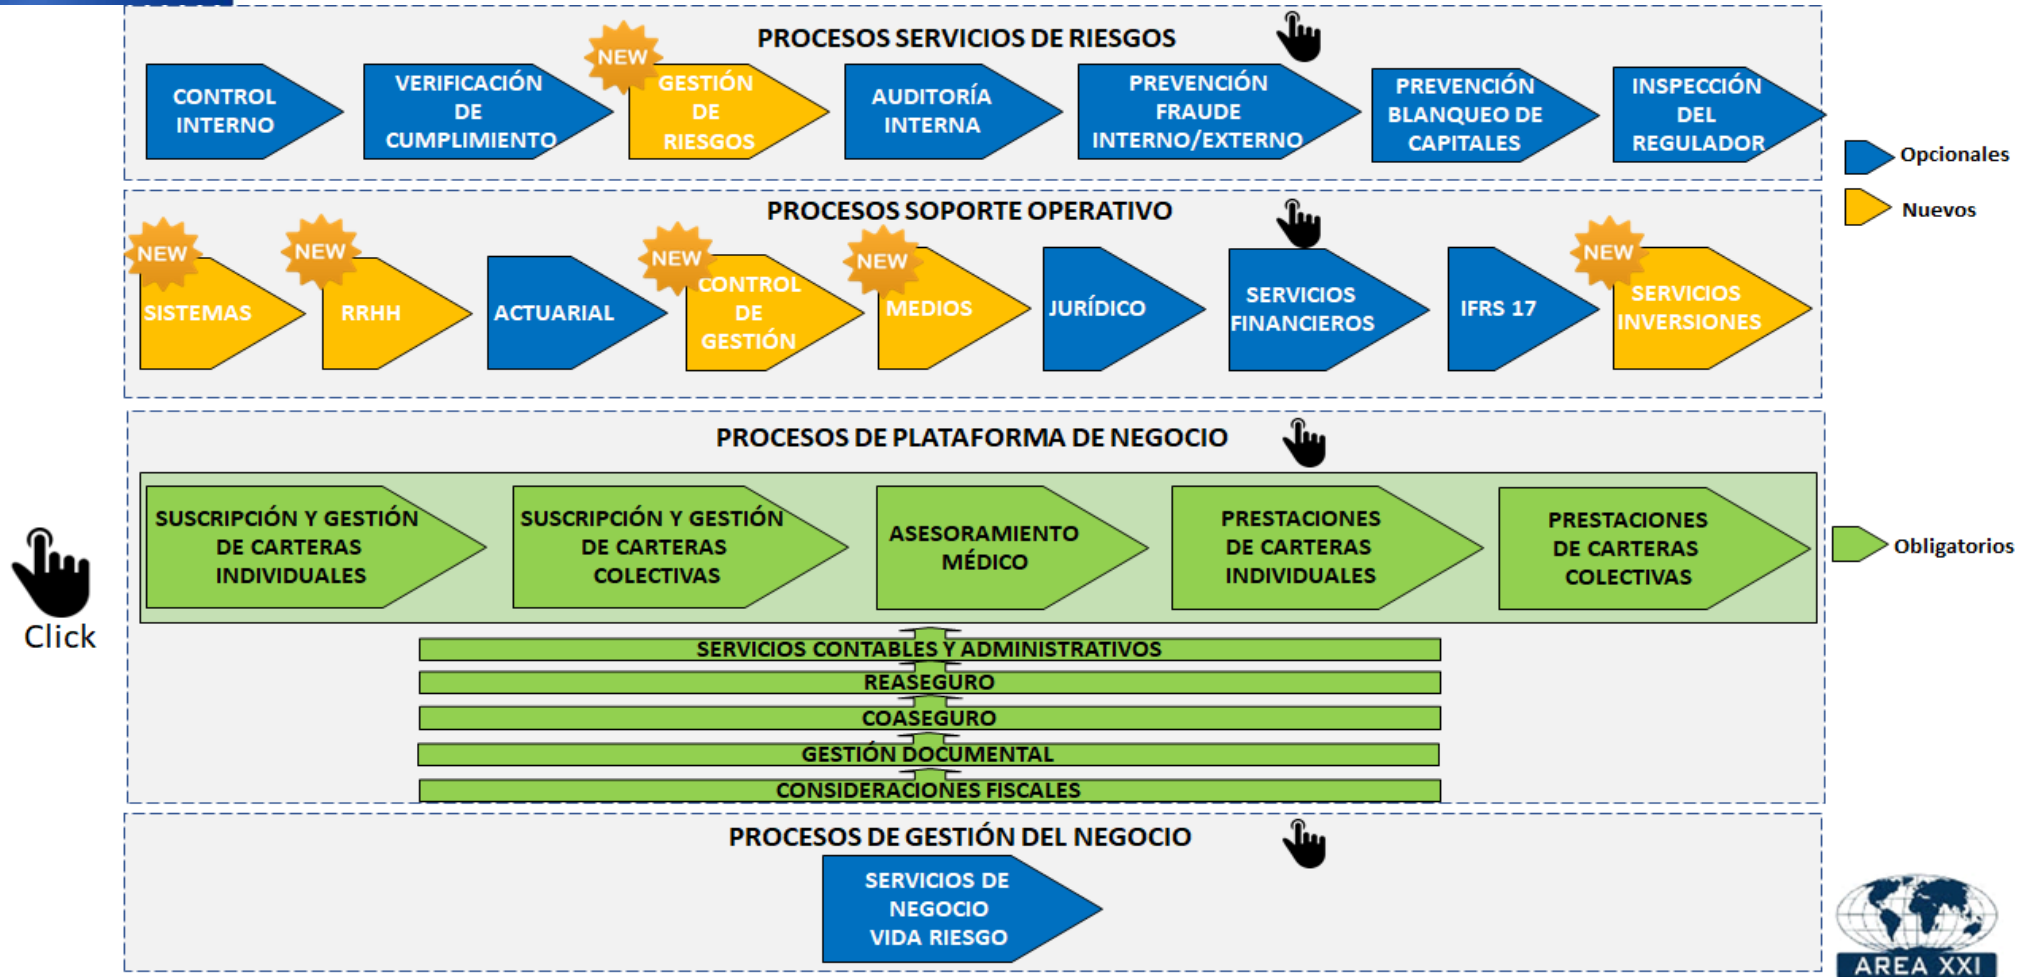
PROCESOS SERVICIOS DE RIESGOS

CONTROL INTERNO

VERIFICACIÓN DE CUMPLIMIENTO

NEW

GESTIÓN DE RIESGOS

AUDITORÍA INTERNA

PREVENCIÓN FRAUDE INTERNO/EXTERNO

PREVENCIÓN BLANQUEO DE CAPITALES

INSPECCIÓN DEL REGULADOR

Opcionales

Nuevos

PROCESOS SOPORTE OPERATIVO

NEW

SISTEMAS

NEW

RRHH

ACTUARIAL

NEW

CONTROL DE GESTIÓN

NEW

MEDIOS

JURÍDICO

SERVICIOS FINANCIEROS

IFRS 17

NEW

SERVICIOS INVERSIONES

PROCESOS DE PLATAFORMA DE NEGOCIO

SUSCRIPCIÓN Y GESTIÓN DE CARTERAS INDIVIDUALES

SUSCRIPCIÓN Y GESTIÓN DE CARTERAS COLECTIVAS

ASESORAMIENTO MÉDICO

PRESTACIONES DE CARTERAS INDIVIDUALES

PRESTACIONES DE CARTERAS COLECTIVAS

Obligatorios

Click

SERVICIOS CONTABLES Y ADMINISTRATIVOS

REASEGURO

COASEGURO

GESTIÓN DOCUMENTAL

CONSIDERACIONES FISCALES

PROCESOS DE GESTIÓN DEL NEGOCIO

SERVICIOS DE NEGOCIO VIDA RIESGO

AREA XXI